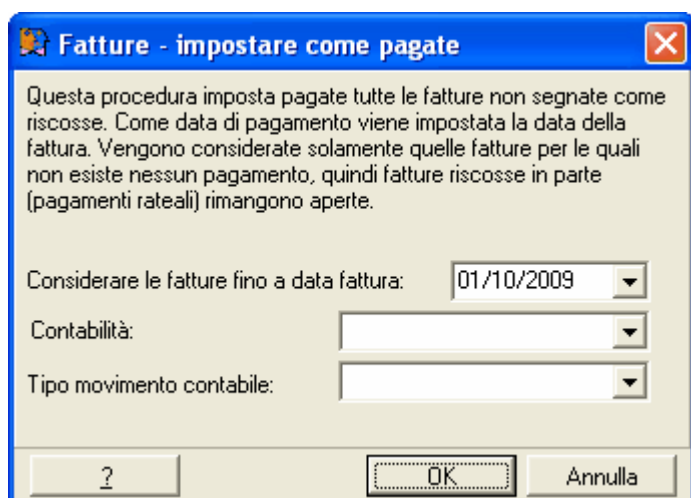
Fatture - impostare come pagate

Questa procedura imposta pagate tutte le fatture non segnate come riscosse. Come data di pagamento viene impostata la data della fattura. Vengono considerate solamente quelle fatture per le quali non esiste nessun pagamento, quindi fatture riscosse in parte (pagamenti rateali) rimangono aperte.

Considerare le fatture fino a data fattura: 01/10/2009

Contabilità:

Tipo movimento contabile:

?

OK

Annulla